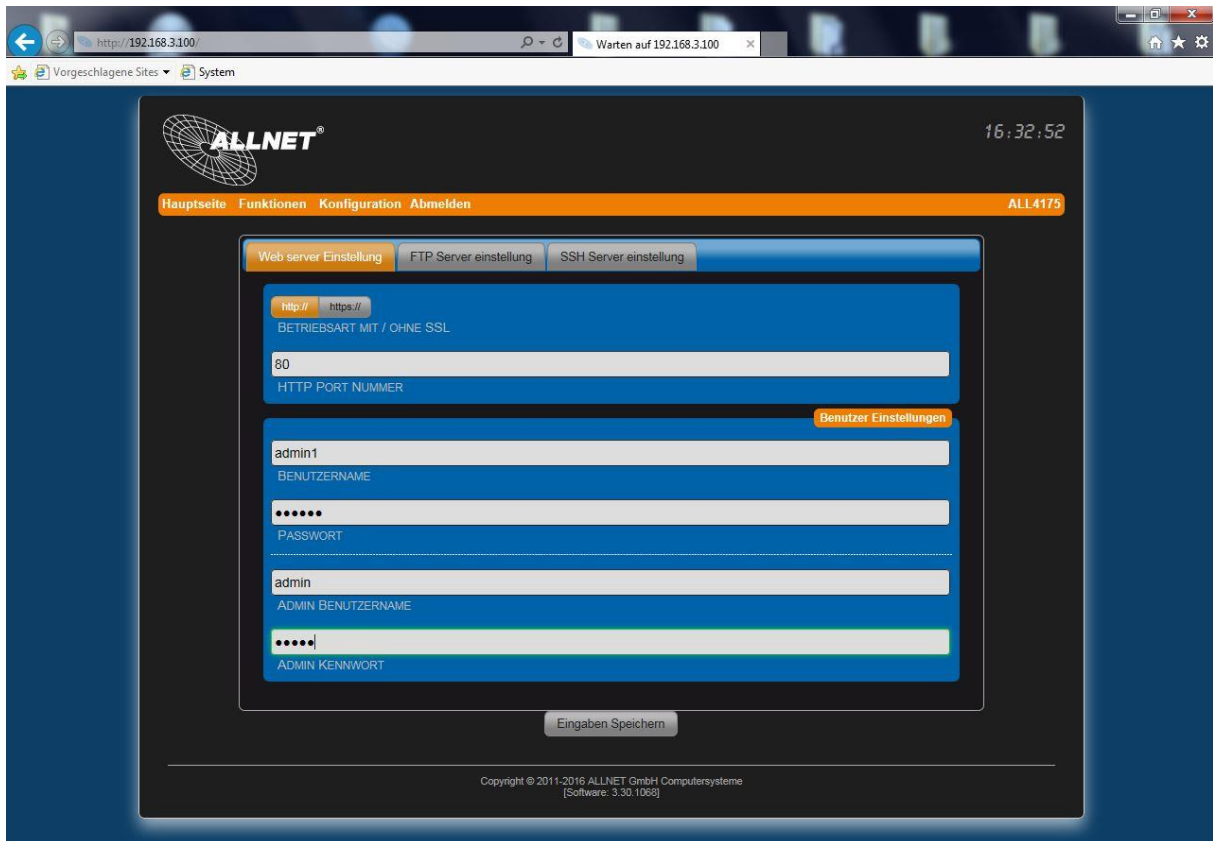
http://192.168.3.100/
Warten auf 192.168.3.100
Vorgeschlagene Sites System

ALLNET®
16:32:52

Hauptseite Funktionen Konfiguration Abmelden
ALL4175

Web server Einstellung FTP Server einstellung SSH Server einstellung

http:// https://
BETRIEBSART MIT / OHNE SSL

80
HTTP PORT NUMMER

Benutzer Einstellungen
admin1
BENUTZERNAME

••••••
PASSWORT

admin
ADMIN BENUTZERNAME

•••••
ADMIN KENNWORT

Eingaben Speichern

Copyright © 2011-2016 ALLNET GmbH Computersysteme
[Software: 3.30.1068]